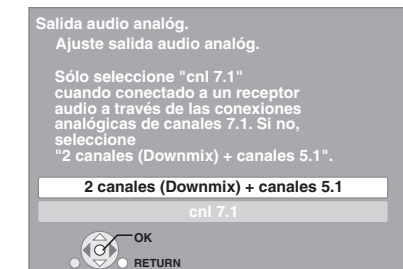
Salida audio analóg.
Ajuste salida audio analóg.

Sólo seleccione "cnl 7.1" cuando conectado a un receptor audio a través de las conexiones analógicas de canales 7.1. Si no, seleccione "2 canales (Downmix) + canales 5.1".

2 canales (Downmix) + canales 5.1

cnl 7.1

OK

RETURN